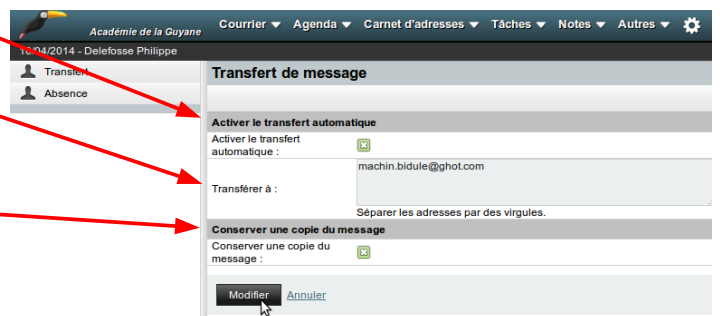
Académie de la Guyane

Courrier ▾ Agenda ▾ Carnet d'adresses ▾ Tâches ▾ Notes ▾ Autres ▾

10/04/2014 - Delefosse Philippe

Transfert

Absence

Transfert de message

Activer le transfert automatique

Activer le transfert automatique :

Transférer à :

machin.bidule@ghot.com

Séparer les adresses par des virgules.

Conserver une copie du message

Conserver une copie du message :

Modifier

Annuler